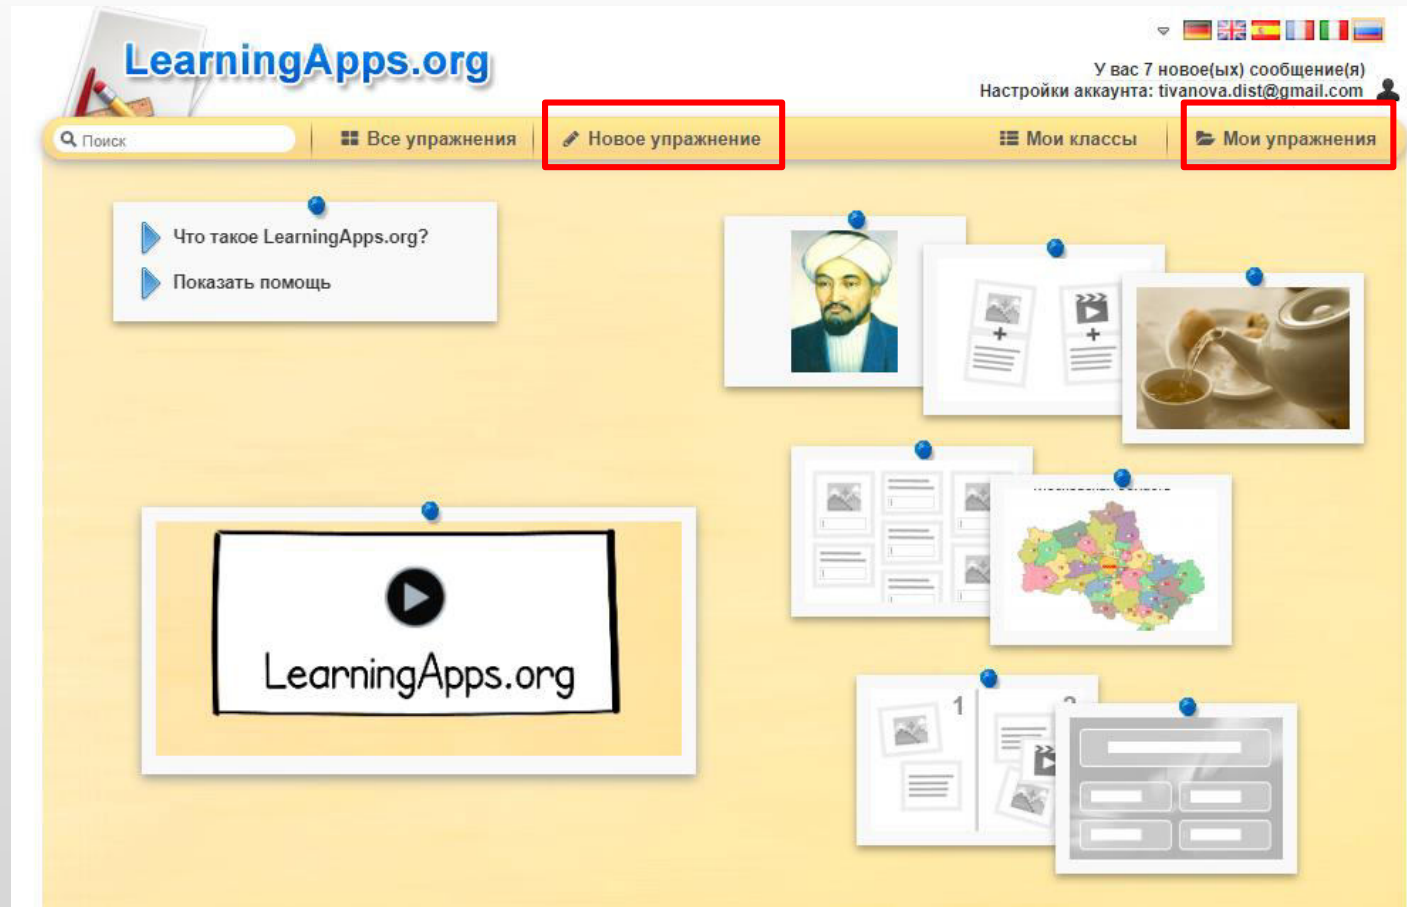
LearningApps.org

У вас 7 новое(ых) сообщение(я)
Настройки аккаунта: tivanova.dist@gmail.com

Поиск
Все упражнения
Новое упражнение
Мои классы
Мои упражнения

Что такое LearningApps.org?
Показать помощь

LearningApps.org

1
2